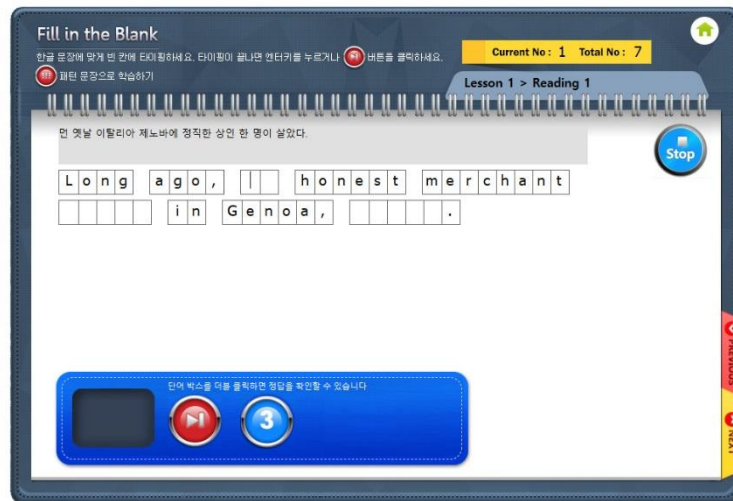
Fill in the Blank

한글 문장에 맞게 빈 칸에 타이핑하세요. 타이핑이 끝나면 엔터키를 누르거나 버튼을 클릭하세요.

패턴 문장으로 학습하기

Current No : 1 Total No : 7

Lesson 1 > Reading 1

먼 옛날 이탈리아 제노바에 정직한 상인 한 명이 살았다.

Stop

Long ago, __ honest merchant _____ in Genoa, ______.

단어 박스를 더블 클릭하면 정답을 확인할 수 있습니다

3

PREVIOUS

NEXT